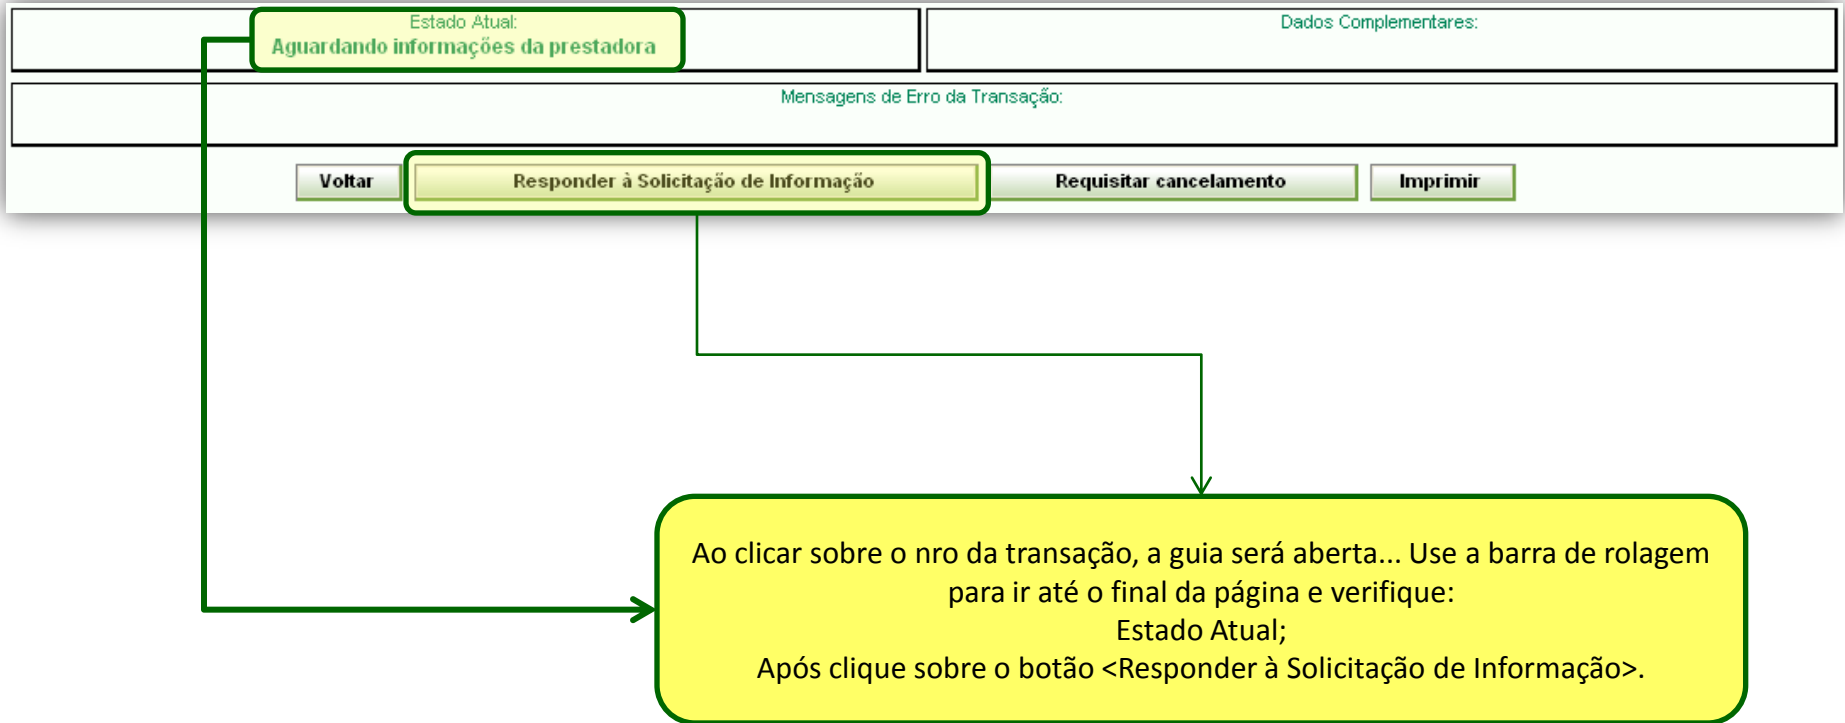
Estado Atual:
Aguardando informações da prestadora

Dados Complementares:

Mensagens de Erro da Transação:

Voltar

Responder à Solicitação de Informação

Requisitar cancelamento

Imprimir

Ao clicar sobre o nro da transação, a guia será aberta... Use a barra de rolagem para ir até o final da página e verifique:
Estado Atual;
Após clique sobre o botão <Responder à Solicitação de Informação>.